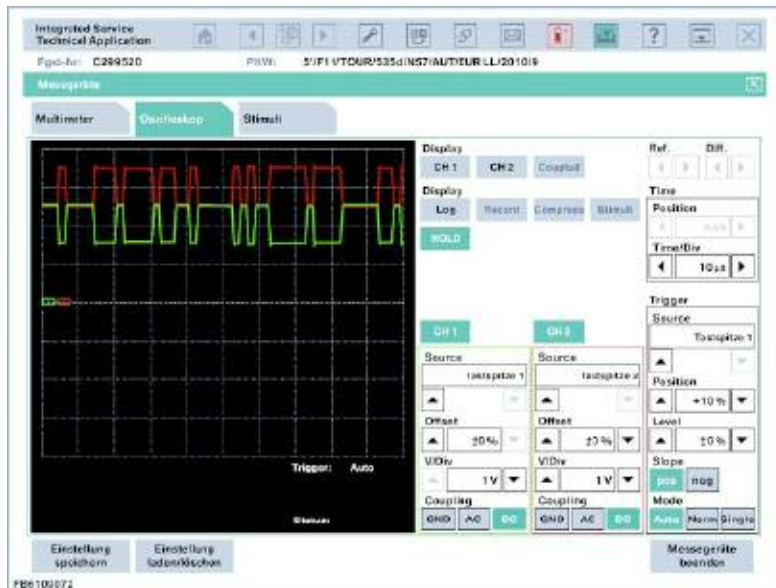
Integrated Service Technical Application

Fgst-Nr: C299520 PKW: 5'/F1 1/TOUR/535d/N57/AUT/EUR LL/2010/9

Messgeräte

Multimeter Oszilloskop Stimuli

Display
CH 1 CH 2 Coupled

Display
Log Record Compress Stimuli

HOLD

Ref. Diff.

Time
Position
Time/Div
10µs

Trigger
Source
Testspitze 1

Position
+10 %

Level
±0 %

Slope
pos neg

Mode
Auto Norm Single

CH 1
Source
Testspitze 1
Offset
±0%
V/Div
1V
Coupling
GND AC DC

CH 2
Source
Testspitze 2
Offset
±0 %
V/Div
1V
Coupling
GND AC DC

Trigger: Auto

Status:

Einstellung speichern

Einstellung laden/löschen

Messgeräte beenden

FB6100072